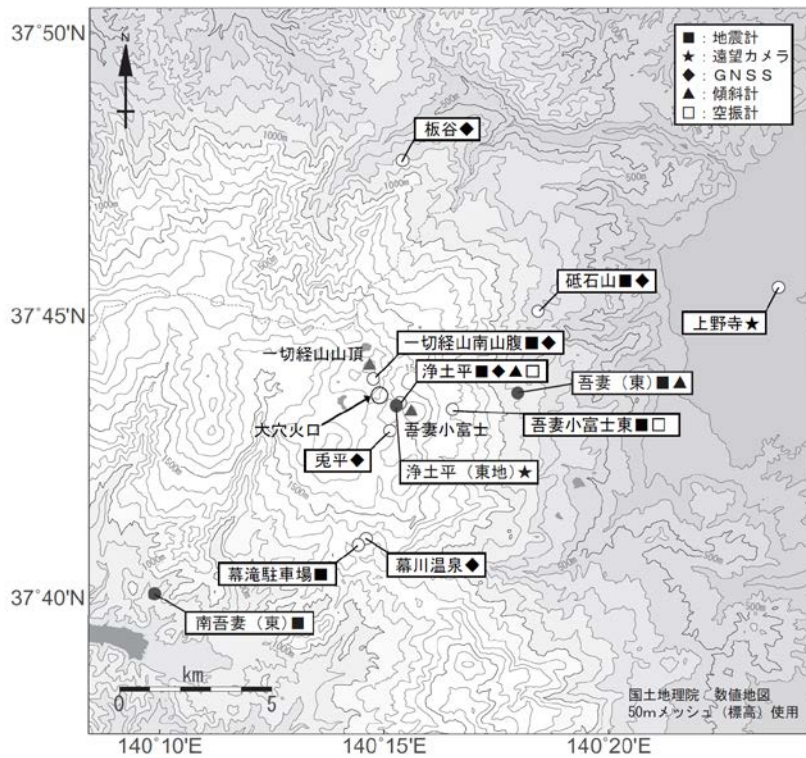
37°50'N
N
■：地震計
★：遠望カメラ
◆：GNSS
▲：傾斜計
□：空振計
板谷◆
1000m
1000m
500m
500m
砥石山■◆
37°45'N
上野寺★
一切経山山頂
一切経山南山腹■◆
浄土平■◆▲□
吾妻（東）■▲
大穴火口
吾妻小富士
吾妻小富士東■□
兎平◆
浄土平（東地）★
幕滝駐車場■
幕川温泉◆
37°40'N
南吾妻（東）■
km
0
5
国土地理院　数値地図
50mメッシュ（標高）使用
140°10'E
140°15'E
140°20'E